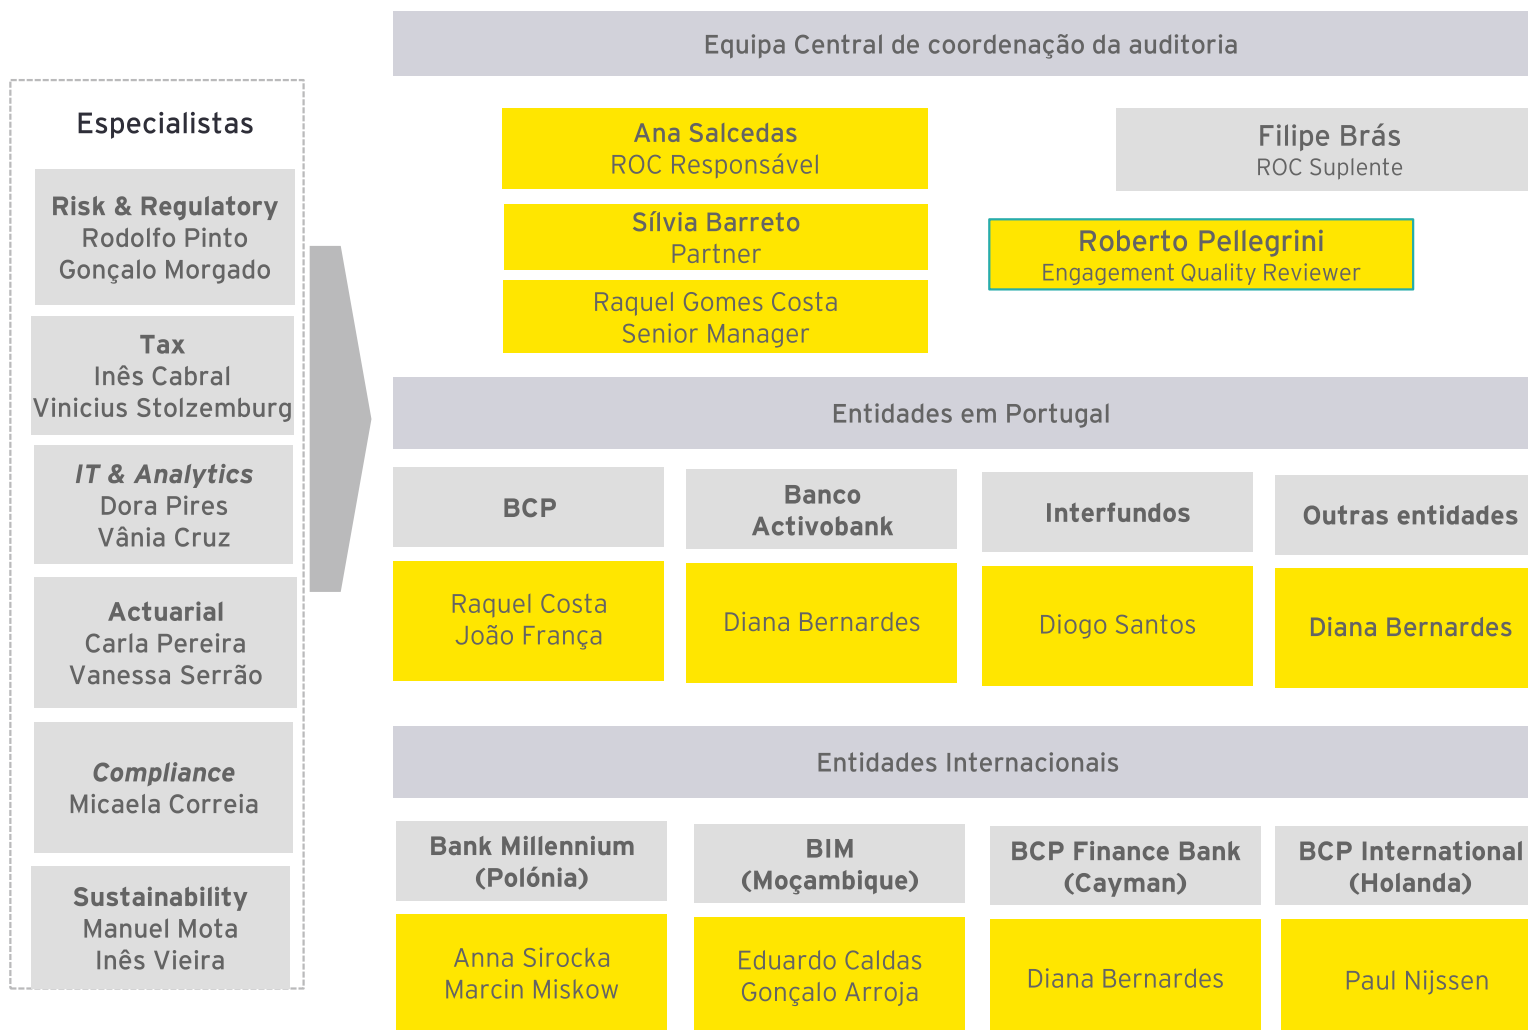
Especialistas

Risk & Regulatory
Rodolfo Pinto
Gonçalo Morgado

Tax
Inês Cabral
Vinicius Stolzemburg

IT & Analytics
Dora Pires
Vânia Cruz

Actuarial
Carla Pereira
Vanessa Serrão

Compliance
Micaela Correia

Sustainability
Manuel Mota
Inês Vieira

Equipa Central de coordenação da auditoria

Ana Salcedas
ROC Responsável

Sílvia Barreto
Partner

Raquel Gomes Costa
Senior Manager

Filipe Brás
ROC Suplente

Roberto Pellegrini
Engagement Quality Reviewer

Entidades em Portugal

BCP
Raquel Costa
João França

Banco Activobank
Diana Bernardes

Interfundos
Diogo Santos

Outras entidades
Diana Bernardes

Entidades Internacionais

Bank Millennium (Polónia)
Anna Sirocka
Marcin Miskow

BIM (Moçambique)
Eduardo Caldas
Gonçalo Arroja

BCP Finance Bank (Cayman)
Diana Bernardes

BCP International (Holanda)
Paul Nijssen